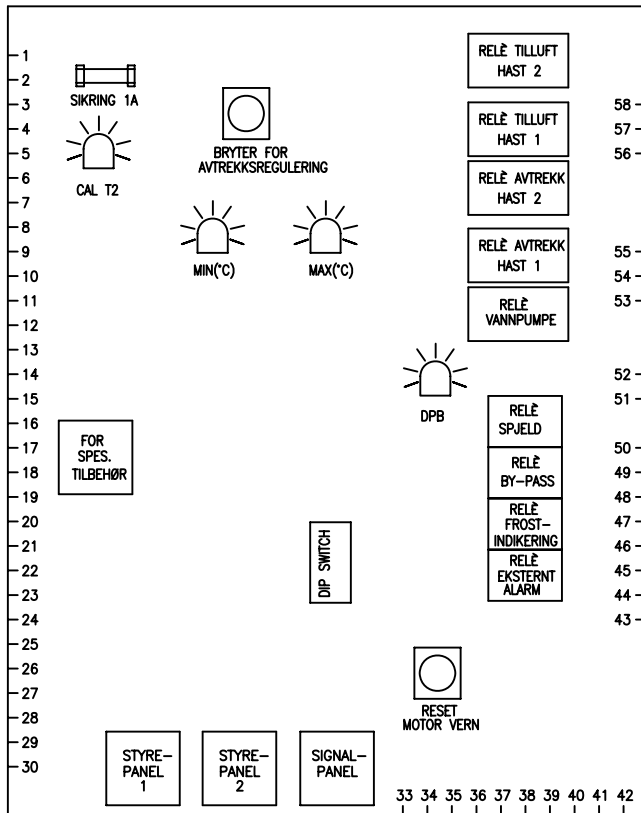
1
2
3
4
5
6
7
8
9
10
11
12
13
14
15
16
17
18
19
20
21
22
23
24
25
26
27
28
29
30

SIKRING 1A

CAL T2

BRYTER FOR AVTREKKSREGULERING

MIN(°C)

MAX(°C)

RELÈ TILLUFT HAST 2

RELÈ TILLUFT HAST 1

RELÈ AVTREKK HAST 2

RELÈ AVTREKK HAST 1

RELÈ VANNPUMPE

58
57
56
55
54
53
52
51
50
49
48
47
46
45
44
43

DPB

RELÈ SPJELD

RELÈ BY-PASS

RELÈ FROST-INDIKERING

RELÈ EKSTERNT ALARM

FOR SPES. TILBEHØR

DIP SWITCH

RESET MOTOR VERN

STYRE-PANEL 1

STYRE-PANEL 2

SIGNAL-PANEL

33 34 35 36 37 38 39 40 41 42